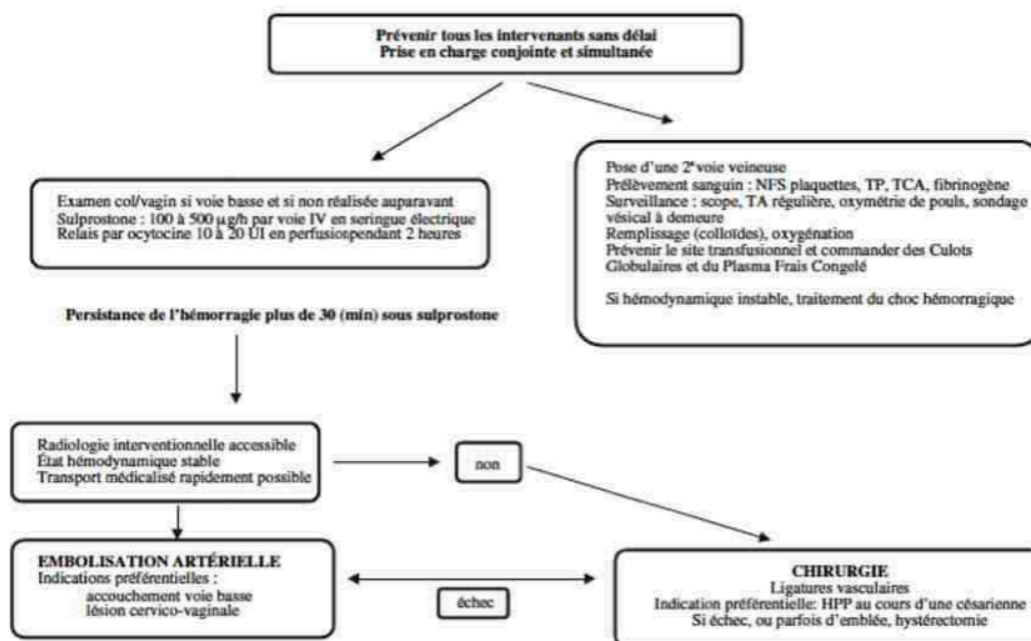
Prévenir tous les intervenants sans délai
Prise en charge conjointe et simultanée

Examen col/vagin si voie basse et si non réalisée auparavant
Sulprostone : 100 à 500 µg/h par voie IV en seringue électrique
Relais par ocytocine 10 à 20 UI en perfusionpendant 2 heures

Pose d'une 2ᵉvoie veineuse
Prélèvement sanguin : NFS plaquettes, TP, TCA, fibrinogène
Surveillance : scope, TA régulière, oxymétrie de pouls, sondage vésical à demeure
Remplissage (colloïdes), oxygénation
Prévenir le site transfusionnel et commander des Culots Globulaires et du Plasma Frais Congelé

Si hémodynamique instable, traitement du choc hémorragique

Persistance de l'hémorragie plus de 30 (min) sous sulprostone

Radiologie interventionnelle accessible
État hémodynamique stable
Transport médicalisé rapidement possible

non

EMBOLISATION ARTÉRIELLE
Indications préférentielles :
accouchement voie basse
lésion cervico-vaginale

échec

CHIRURGIE
Ligatures vasculaires
Indication préférentielle: HPP au cours d'une césarienne
Si échec, ou parfois d'emblée, hystérectomie